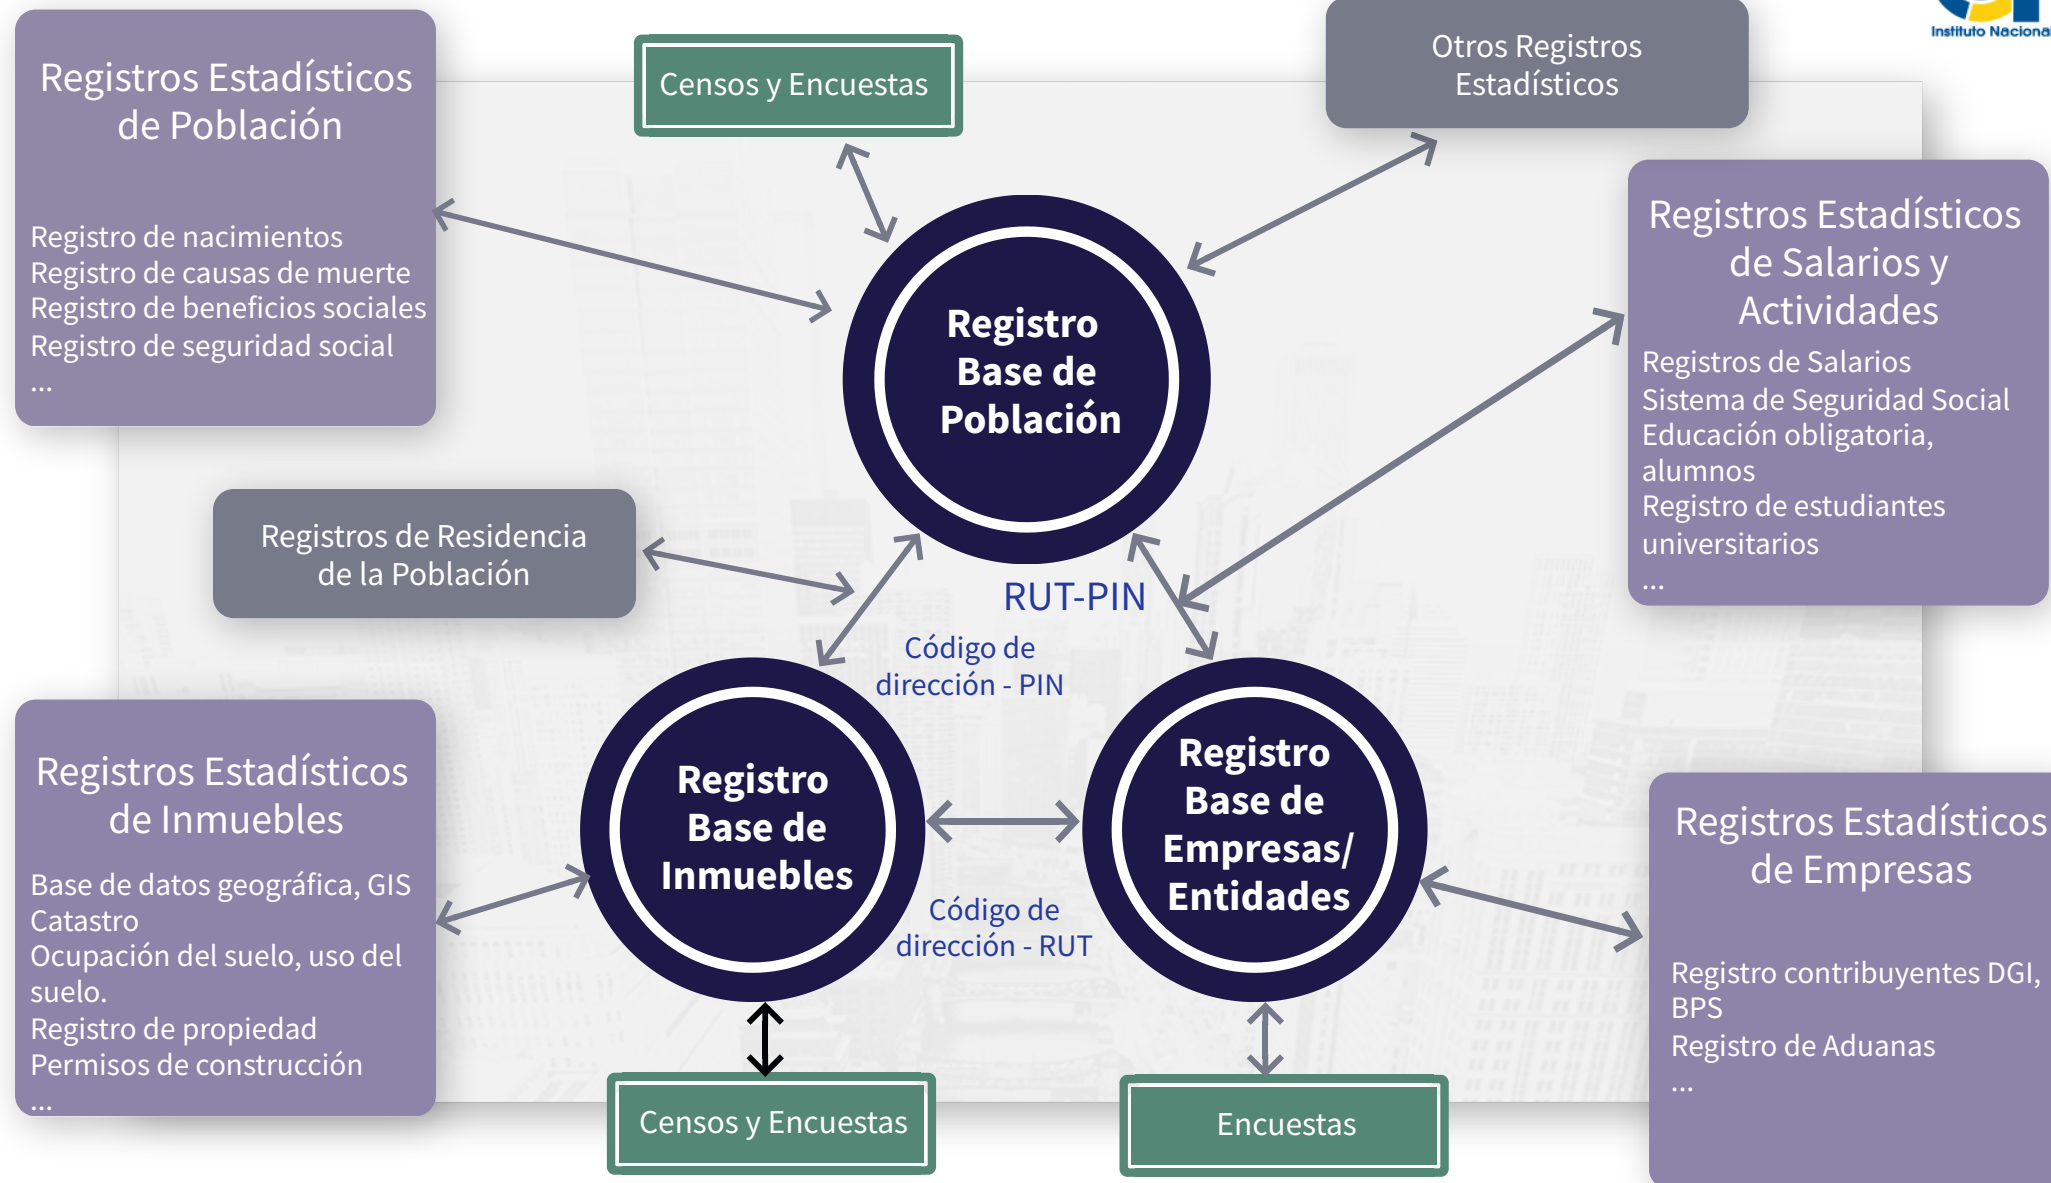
Instituto Naciona

Registros Estadísticos de Población

Registro de nacimientos
Registro de causas de muerte
Registro de beneficios sociales
Registro de seguridad social
...

Censos y Encuestas

Otros Registros Estadísticos

Registros Estadísticos de Salarios y Actividades

Registros de Salarios
Sistema de Seguridad Social
Educación obligatoria, alumnos
Registro de estudiantes universitarios
...

Registro Base de Población

Registros de Residencia de la Población

RUT-PIN

Código de dirección - PIN

Registros Estadísticos de Inmuebles

Base de datos geográfica, GIS
Catastro
Ocupación del suelo, uso del suelo.
Registro de propiedad
Permisos de construcción
...

Registro Base de Inmuebles

Código de dirección - RUT

Registro Base de Empresas/ Entidades

Registros Estadísticos de Empresas

Registro contribuyentes DGI, BPS
Registro de Aduanas
...

Censos y Encuestas

Encuestas